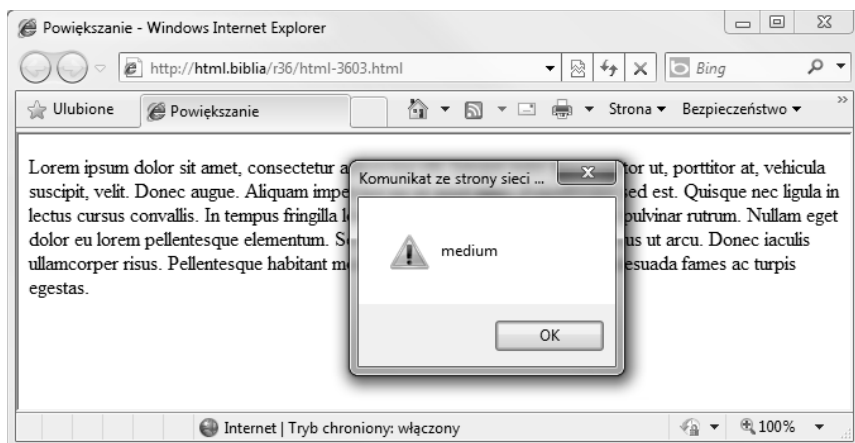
Powiększanie - Windows Internet Explorer

http://html.biblia/r36/html-3603.html

Bing

Ulubione

Powiększanie

Strona ▾ Bezpieczeństwo ▾

Lorem ipsum dolor sit amet, consectetur a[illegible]tor ut, porttitor at, vehicula suscipit, velit. Donec augue. Aliquam impe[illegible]sed est. Quisque nec ligula in lectus cursus convallis. In tempus fringilla l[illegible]pulvinar rutrum. Nullam eget dolor eu lorem pellentesque elementum. S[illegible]us ut arcu. Donec iaculis ullamcorper risus. Pellentesque habitant m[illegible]esuada fames ac turpis egestas.

Komunikat ze strony sieci ...

medium

OK

Internet | Tryb chroniony: włączony

100%